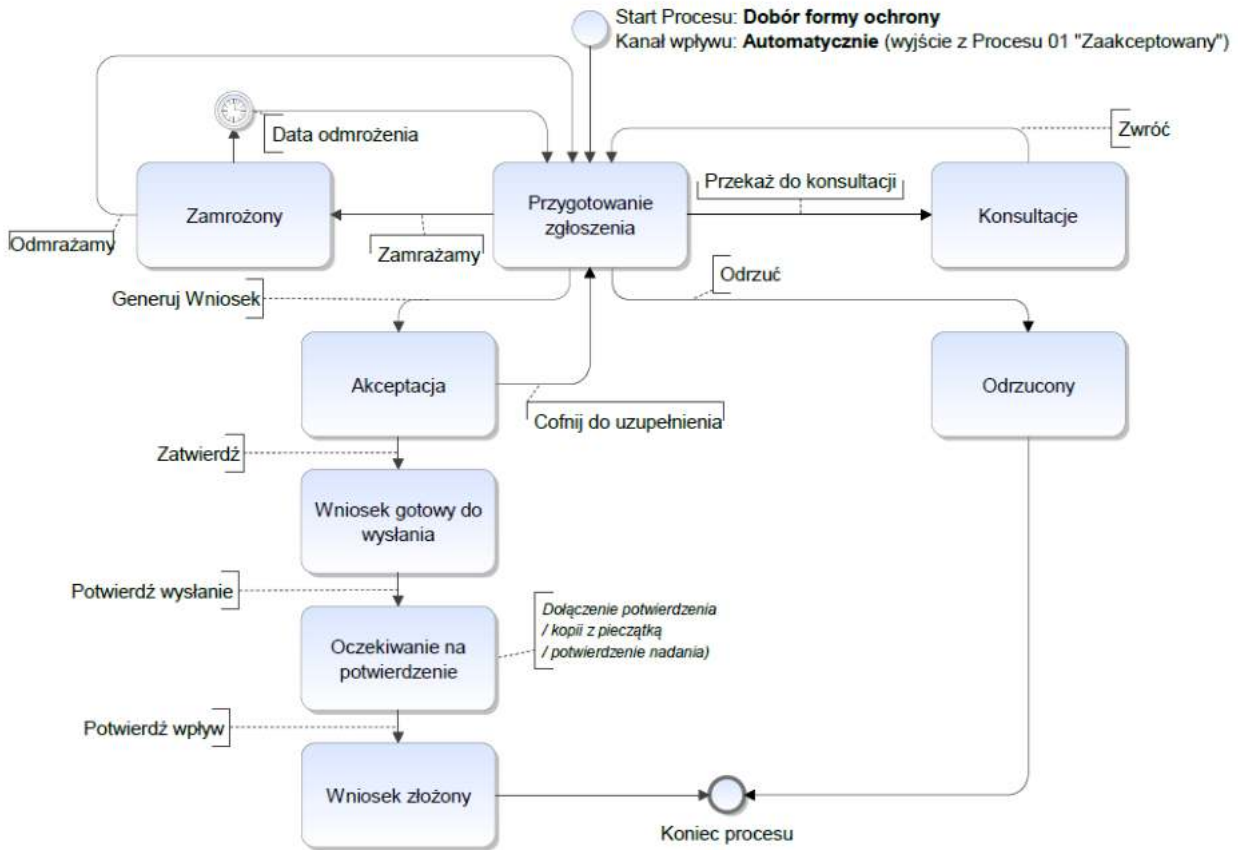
Start Procesu: **Dobór formy ochrony**
Kanał wpływu: **Automatycznie** (wyjście z Procesu 01 "Zaakceptowany")

Data odmrożenia

Zwróć

Przekaż do konsultacji

Zamrożony

Przygotowanie zgłoszenia

Konsultacje

Odmrażamy

Zamrażamy

Odrzuć

Generuj Wniosek

Akceptacja

Odrzucony

Cofnij do uzupełnienia

Zatwierdź

Wniosek gotowy do wysłania

Potwierdź wysłanie

Dołączenie potwierdzenia / kopii z pieczątką / potwierdzenie nadania)

Oczekiwanie na potwierdzenie

Potwierdź wpływ

Wniosek złożony

Koniec procesu